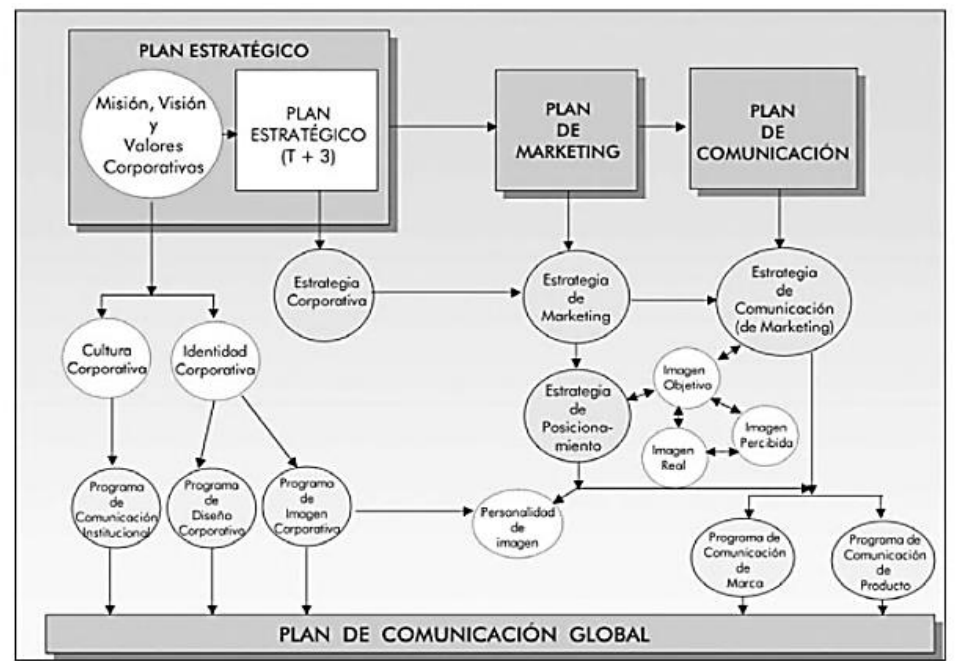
PLAN ESTRATÉGICO

Misión, Visión y Valores Corporativos

PLAN ESTRATÉGICO (T + 3)

PLAN DE MARKETING

PLAN DE COMUNICACIÓN

Estrategia Corporativa

Estrategia de Marketing

Estrategia de Comunicación (de Marketing)

Cultura Corporativa

Identidad Corporativa

Estrategia de Posicionamiento

Imagen Objetiva

Imagen Percibida

Imagen Real

Programa de Comunicación Institucional

Programa de Diseño Corporativo

Programa de Imagen Corporativa

Personalidad de imagen

Programa de Comunicación de Marca

Programa de Comunicación de Producto

PLAN DE COMUNICACIÓN GLOBAL